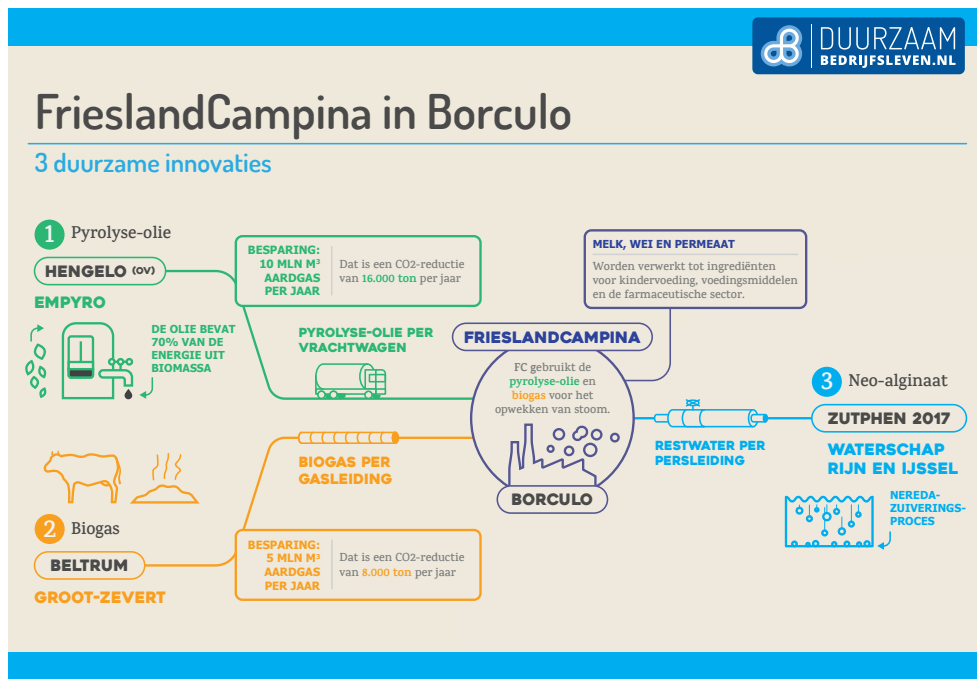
DUURZAAM BEDRIJFSLEVEN.NL

FrieslandCampina in Borculo

3 duurzame innovaties

1 Pyrolyse-olie

HENGELO (OV)

EMPYRO

BESPARING: 10 MLN M³ AARDGAS PER JAAR

Dat is een CO2-reductie van 16.000 ton per jaar

MELK, WEI EN PERMEAAT

Worden verwerkt tot ingrediënten voor kindervoeding, voedingsmiddelen en de farmaceutische sector.

DE OLIE BEVAT 70% VAN DE ENERGIE UIT BIOMASSA

PYROLYSE-OLIE PER VRACHTWAGEN

FRIESLANDCAMPINA

FC gebruikt de pyrolyse-olie en biogas voor het opwekken van stoom.

BORCULO

3 Neo-alginaat

ZUTPHEN 2017

WATERSCHAP RIJN EN IJSSEL

RESTWATER PER PERSLEIDING

NEREDA-ZUIVERINGS-PROCES

BIOGAS PER GASLEIDING

2 Biogas

BELTRUM

GROOT-ZEVERT

BESPARING: 5 MLN M³ AARDGAS PER JAAR

Dat is een CO2-reductie van 8.000 ton per jaar